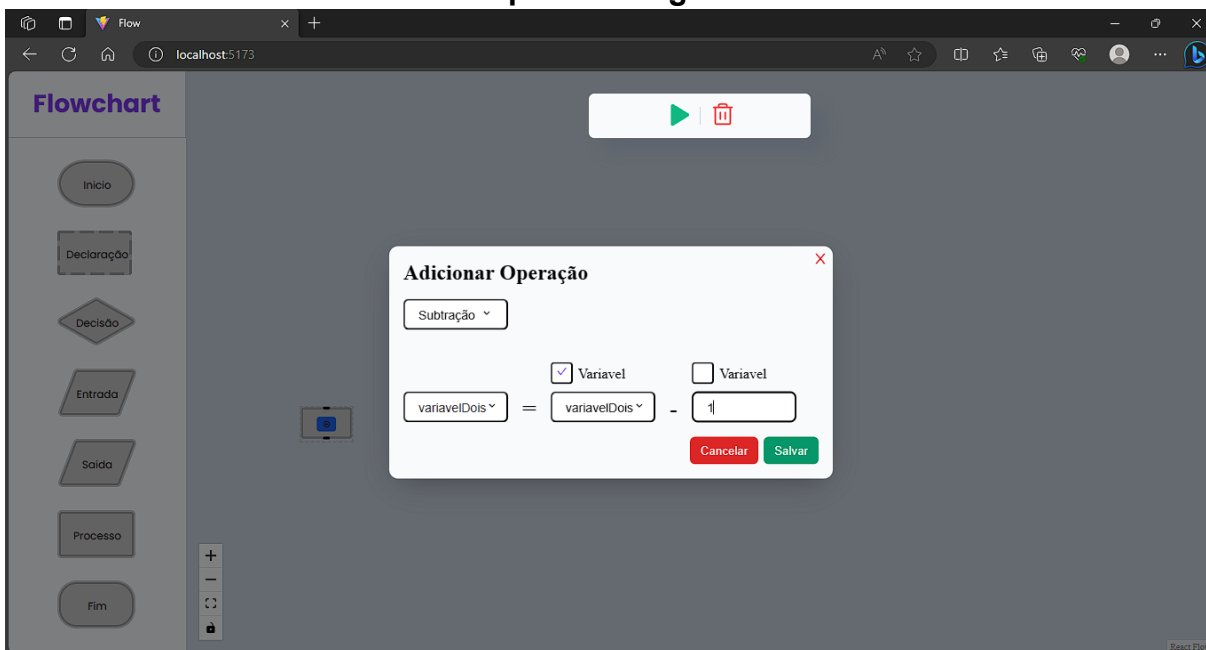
Flow

localhost:5173

Flowchart

Inicio

Declaração

Decisão

Entrada

Saída

Processo

Fim

Adicionar Operação

Subtração

Variavel

Variavel

variavelDois = variavelDois - 1

Cancelar Salvar

React Flo